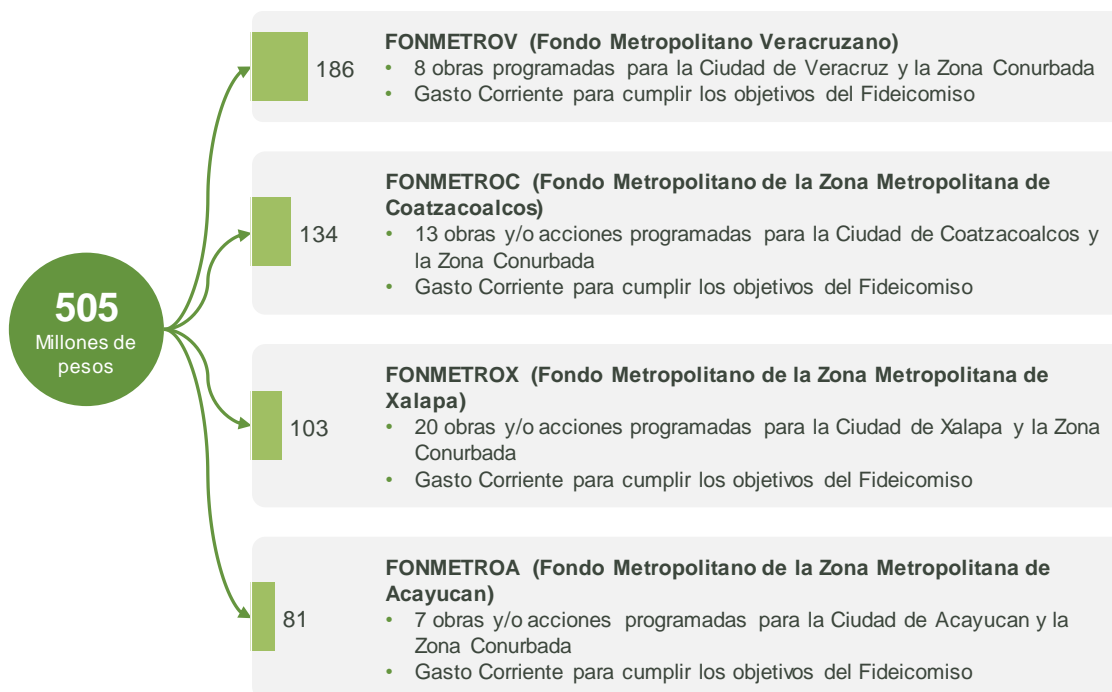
505
Millones de pesos

186

FONMETROV (Fondo Metropolitano Veracruzano)
• 8 obras programadas para la Ciudad de Veracruz y la Zona Conurbada
• Gasto Corriente para cumplir los objetivos del Fideicomiso

134

FONMETROC (Fondo Metropolitano de la Zona Metropolitana de Coatzacoalcos)
• 13 obras y/o acciones programadas para la Ciudad de Coatzacoalcos y la Zona Conurbada
• Gasto Corriente para cumplir los objetivos del Fideicomiso

103

FONMETROX (Fondo Metropolitano de la Zona Metropolitana de Xalapa)
• 20 obras y/o acciones programadas para la Ciudad de Xalapa y la Zona Conurbada
• Gasto Corriente para cumplir los objetivos del Fideicomiso

81

FONMETROA (Fondo Metropolitano de la Zona Metropolitana de Acayucan)
• 7 obras y/o acciones programadas para la Ciudad de Acayucan y la Zona Conurbada
• Gasto Corriente para cumplir los objetivos del Fideicomiso